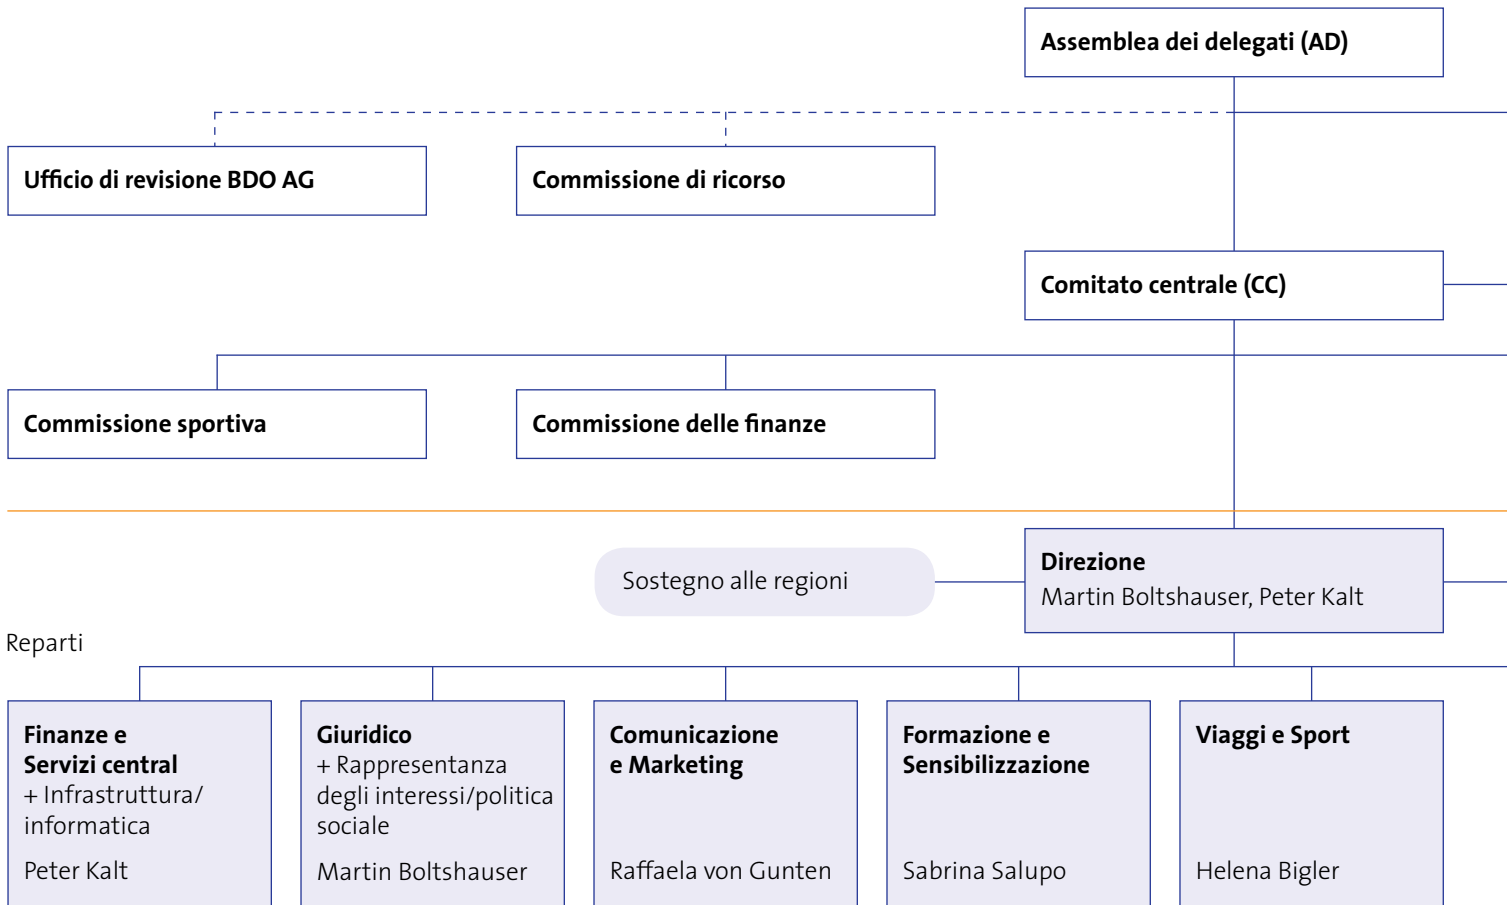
Assemblea dei delegati (AD)

Ufficio di revisione BDO AG

Commissione di ricorso

Comitato centrale (CC)

Commissione sportiva

Commissione delle finanze

Sostegno alle regioni

Direzione
Martin Boltshauser, Peter Kalt

Reparti

Finanze e Servizi central
+ Infrastruttura/ informatica
Peter Kalt

Giuridico
+ Rappresentanza degli interessi/politica sociale
Martin Boltshauser

Comunicazione e Marketing
Raffaela von Gunten

Formazione e Sensibilizzazione
Sabrina Salupo

Viaggi e Sport
Helena Bigler